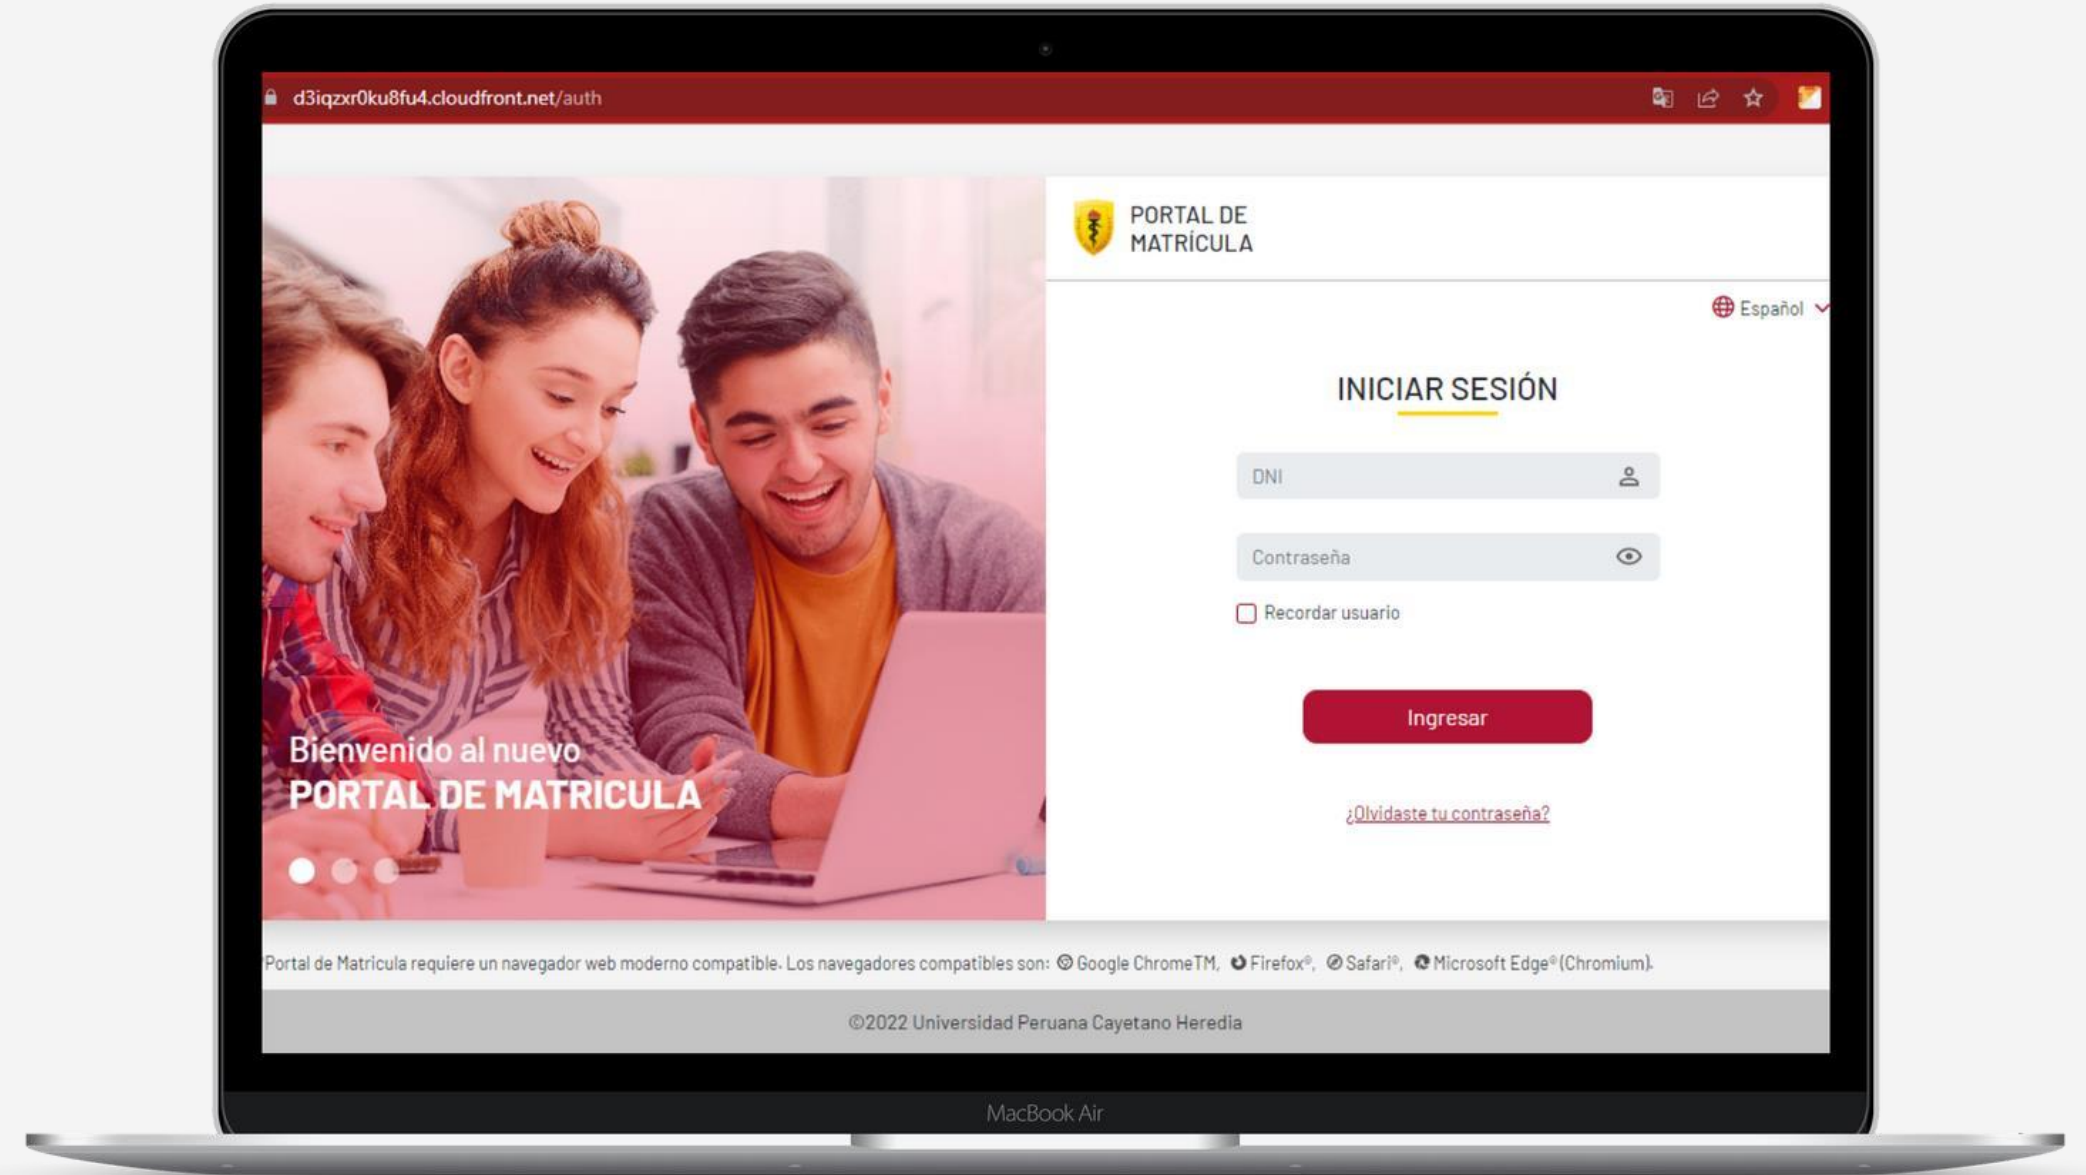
d3iqzxr0ku8fu4.cloudfront.net/auth

Bienvenido al nuevo
PORTAL DE MATRICULA

PORTAL DE MATRÍCULA

Español

INICIAR SESIÓN

DNI

Contraseña

Recordar usuario

Ingresar

¿Olvidaste tu contraseña?

Portal de Matricula requiere un navegador web moderno compatible. Los navegadores compatibles son: Google ChromeTM, Firefox®, Safari®, Microsoft Edge® (Chromium).

©2022 Universidad Peruana Cayetano Heredia

MacBook Air